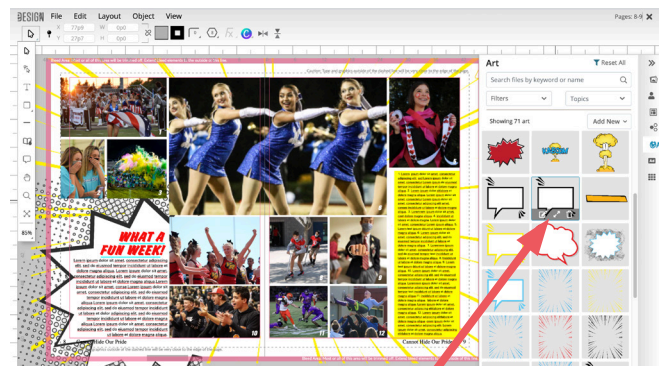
DESIGN File Edit Layout Object View

Pages: 8-9

X 77pt W 0pt
Y 27pt H 0pt

85%

WHAT A FUN WEEK!

Lorem ipsum dolor sit amet, consectetur adipiscing elit, sed do eiusmod tempor incididunt ut labore et dolore magna aliqua. Lorem ipsum dolor sit amet, consectetur adipiscing elit, sed do eiusmod tempor incididunt ut labore et dolore magna aliqua. Lorem ipsum dolor sit amet, consectetur adipiscing elit, sed do eiusmod tempor incididunt ut labore et dolore magna aliqua. Lorem ipsum dolor sit amet, consectetur adipiscing elit, sed do eiusmod tempor incididunt ut labore et dolore magna aliqua.

Hale Our Pride

Cannot Hale Our Pride

Art

Reset All

Search files by keyword or name

Filters

Topics

Showing 71 art

Add New